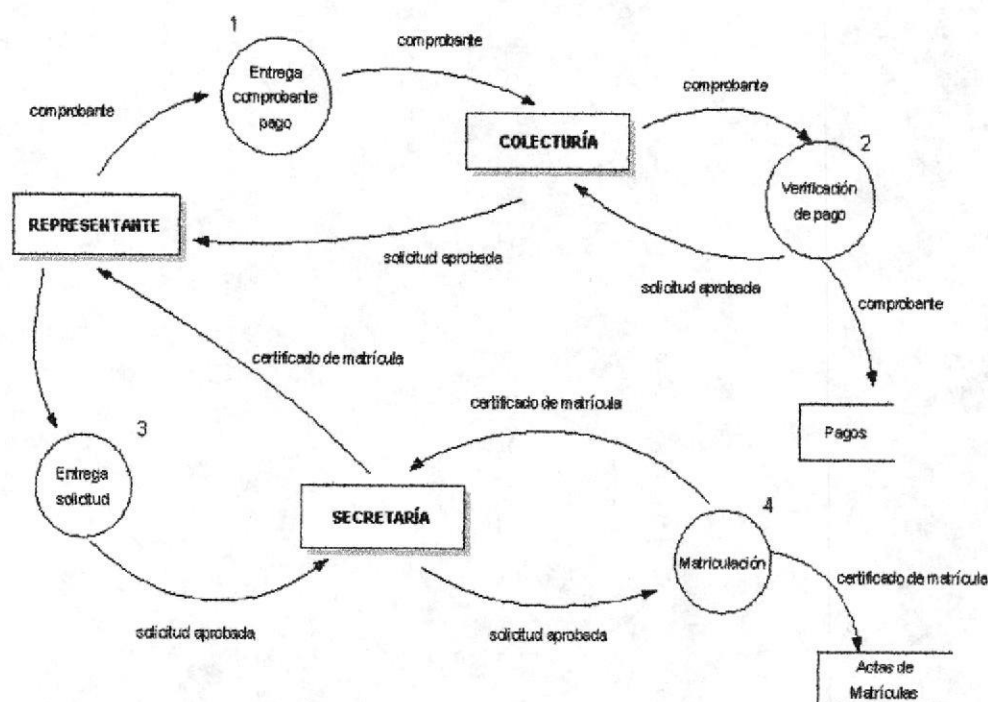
1

Entrega comprobante pago

comprobante

comprobante

COLECTURÍA

comprobante

2

Verificación de pago

REPRESENTANTE

solicitud aprobada

solicitud aprobada

comprobante

certificado de matrícula

certificado de matrícula

Pagos

3

Entrega solicitud

SECRETARÍA

4

Matriculación

certificado de matrícula

solicitud aprobada

solicitud aprobada

Actas de Matrículas